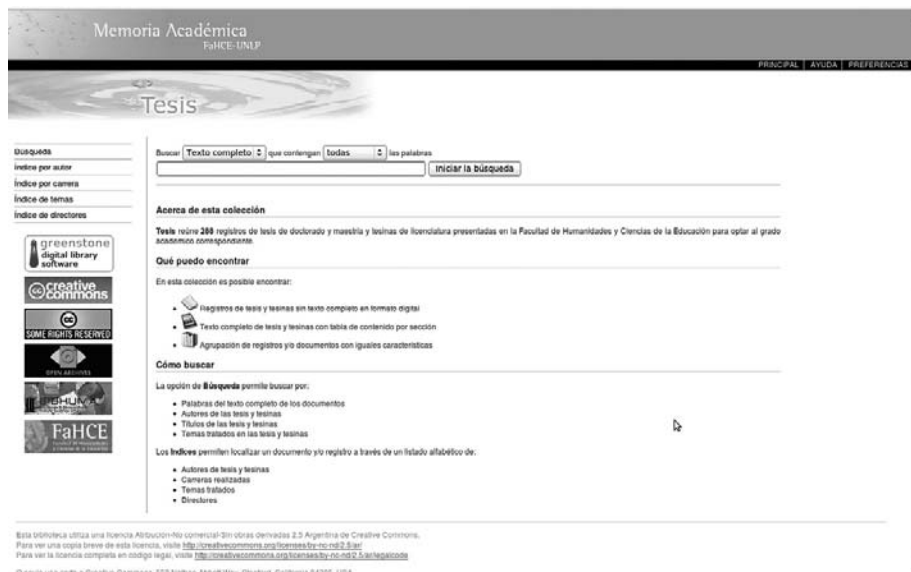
Memoria Académica
FaHCE-UNLP

PRINCIPAL | AYUDA | PREFERENCIAS

Tesis

Búsqueda
Índice por autor
Índice por carrera
Índice de temas
Índice de directores

greenstone digital library software

creative commons

SOME RIGHTS RESERVED

OPEN ARCHIVES

FaHCE

Buscar Texto completo que contengan todas las palabras
Iniciar la búsqueda

Acerca de esta colección

Tesis reúne 280 registros de tesis de doctorado y maestría y tesinas de licenciatura presentadas en la Facultad de Humanidades y Ciencias de la Educación para optar al grado académico correspondiente.

Qué puedo encontrar

En esta colección es posible encontrar:

- Registros de tesis y tesinas sin texto completo en formato digital
- Texto completo de tesis y tesinas con tabla de contenido por sección
- Agrupación de registros y/o documentos con iguales características

Cómo buscar

La opción de Búsqueda permite buscar por:

- Palabras del texto completo de los documentos
- Autores de las tesis y tesinas
- Títulos de las tesis y tesinas
- Temas tratados en las tesis y tesinas

Los Índices permiten localizar un documento y/o registro a través de un listado alfabético de:

- Autores de tesis y tesinas
- Carreras realizadas
- Temas tratados
- Directores

Esta biblioteca utiliza una licencia Atribución-No comercial-Sin obras derivadas 2.5 Argentina de Creative Commons.
Para ver una copia breve de esta licencia, visite http://creativecommons.org/licenses/by-nc-nd/2.5/ar/
Para ver la licencia completa en código legal, visite http://creativecommons.org/licenses/by-nc-nd/2.5/ar/legalcode

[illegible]